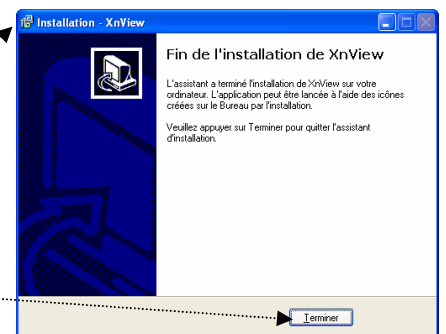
Installation - XnView

Fin de l'installation de XnView

L'assistant a terminé l'installation de XnView sur votre ordinateur. L'application peut être lancée à l'aide des icônes créées sur le Bureau par l'installation.

Veuillez appuyer sur Terminer pour quitter l'assistant d'installation.

Terminer